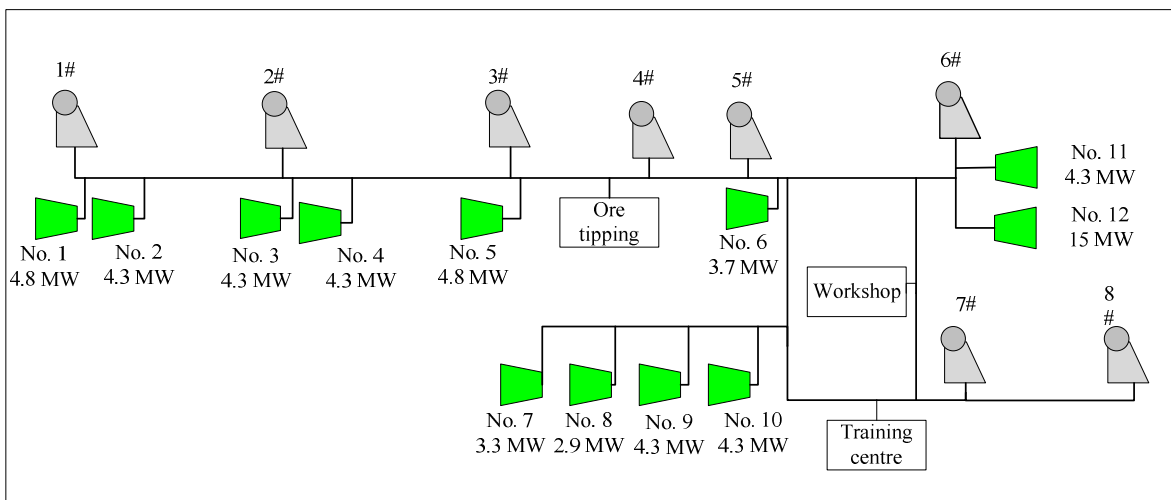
1#

2#

3#

4#

5#

6#

No. 11
4.3 MW

No. 12
15 MW

No. 1
4.8 MW

No. 2
4.3 MW

No. 3
4.3 MW

No. 4
4.3 MW

No. 5
4.8 MW

Ore tipping

No. 6
3.7 MW

Workshop

7#

8
#

No. 7
3.3 MW

No. 8
2.9 MW

No. 9
4.3 MW

No. 10
4.3 MW

Training centre